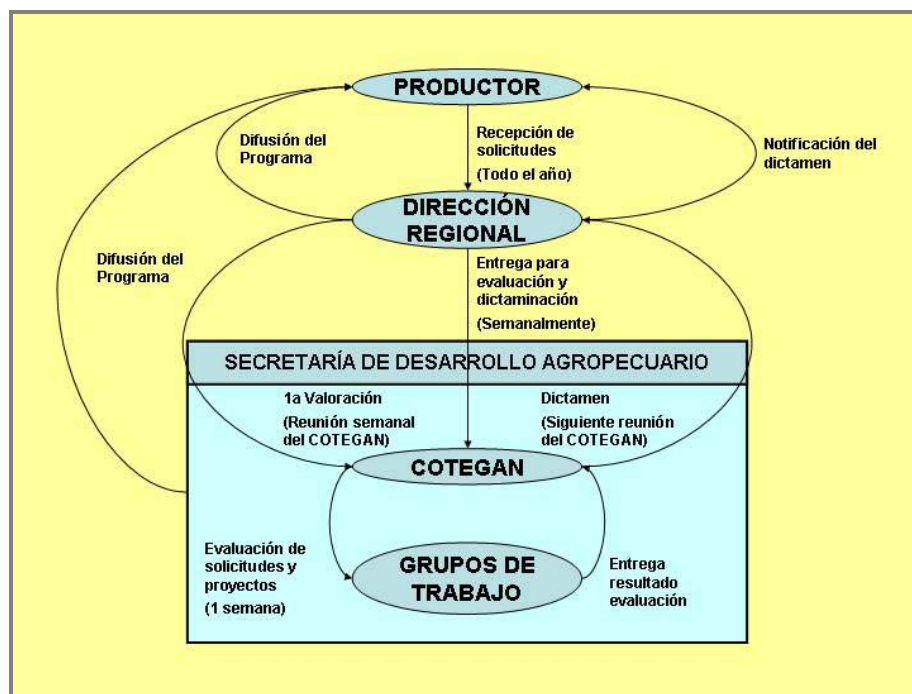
PRODUCTOR

Difusión del Programa

Recepción de solicitudes

(Todo el año)

Notificación del dictamen

DIRECCIÓN REGIONAL

Difusión del Programa

Entrega para evaluación y dictaminación

(Semanalmente)

SECRETARÍA DE DESARROLLO AGROPECUARIO

1a Valoración

(Reunión semanal del COTEGAN)

Dictamen

(Siguiente reunión del COTEGAN)

COTEGAN

Evaluación de solicitudes y proyectos

(1 semana)

GRUPOS DE TRABAJO

Entrega resultado evaluación